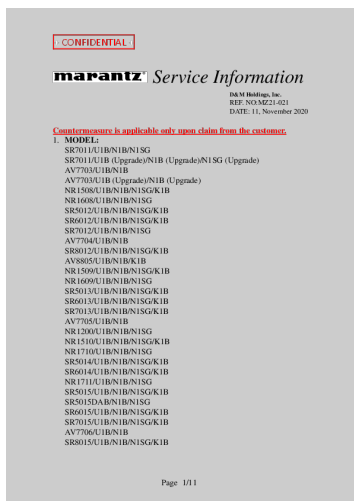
CONFIDENTIAL

marantz Service Information

D&M Holdings, Inc.
REF. NO:MZ21-021
DATE: 11, November 2020

Countermeasure is applicable only upon claim from the customer.

1. MODEL:
SR7011/U1B/N1B/N1SG
SR7011/U1B (Upgrade)/N1B (Upgrade)/N1SG (Upgrade)
AV7703/U1B/N1B
AV7703/U1B (Upgrade)/N1B (Upgrade)
NR1508/U1B/N1B/N1SG/K1B
NR1608/U1B/N1B/N1SG
SR5012/U1B/N1B/N1SG/K1B
SR6012/U1B/N1B/N1SG/K1B
SR7012/U1B/N1B/N1SG
AV7704/U1B/N1B
SR8012/U1B/N1B/N1SG/K1B
AV8805/U1B/N1B/K1B
NR1509/U1B/N1B/N1SG/K1B
NR1609/U1B/N1B/N1SG
SR5013/U1B/N1B/N1SG/K1B
SR6013/U1B/N1B/N1SG/K1B
SR7013/U1B/N1B/N1SG/K1B
AV7705/U1B/N1B
NR1200/U1B/N1B/N1SG
NR1510/U1B/N1B/N1SG/K1B
NR1710/U1B/N1B/N1SG
SR5014/U1B/N1B/N1SG/K1B
SR6014/U1B/N1B/N1SG/K1B
NR1711/U1B/N1B/N1SG
SR5015/U1B/N1B/N1SG/K1B
SR5015DAB/N1B/N1SG
SR6015/U1B/N1B/N1SG/K1B
SR7015/U1B/N1B/N1SG/K1B
AV7706/U1B/N1B
SR8015/U1B/N1B/N1SG/K1B

Page 1/11